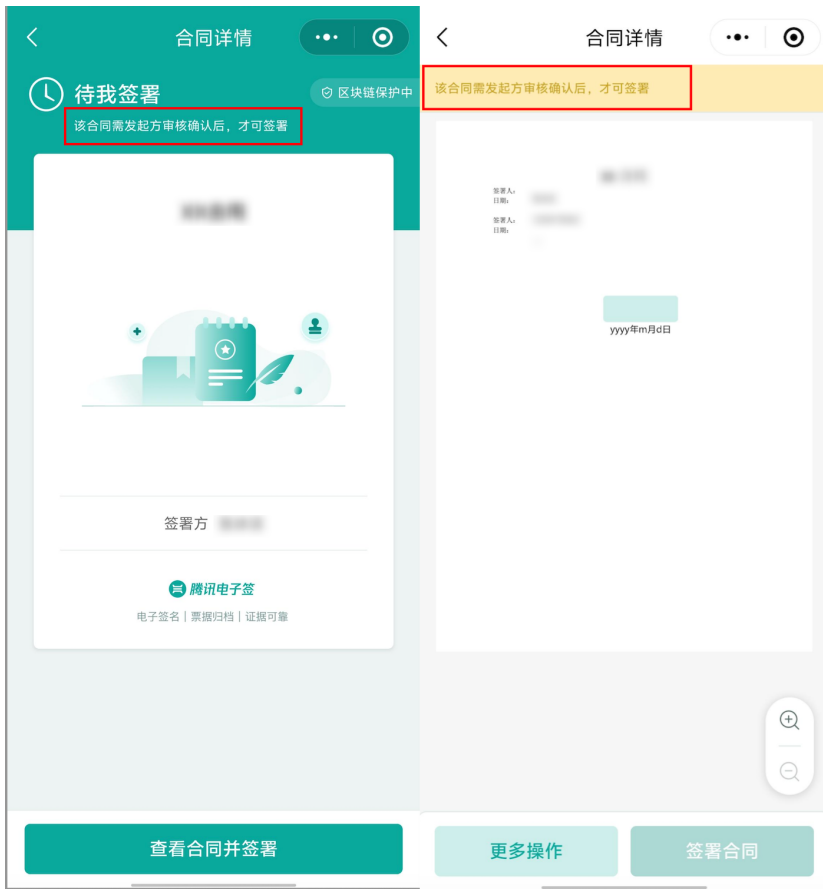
合同详情

待我签署

区块链保护中

该合同需发起方审核确认后，才可签署

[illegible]

签署方 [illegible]

腾讯电子签

电子签名 | 票据归档 | 证据可靠

查看合同并签署

合同详情

该合同需发起方审核确认后，才可签署

签署人:
日期:

签署人:
日期:

yyyy年m月d日

更多操作

签署合同